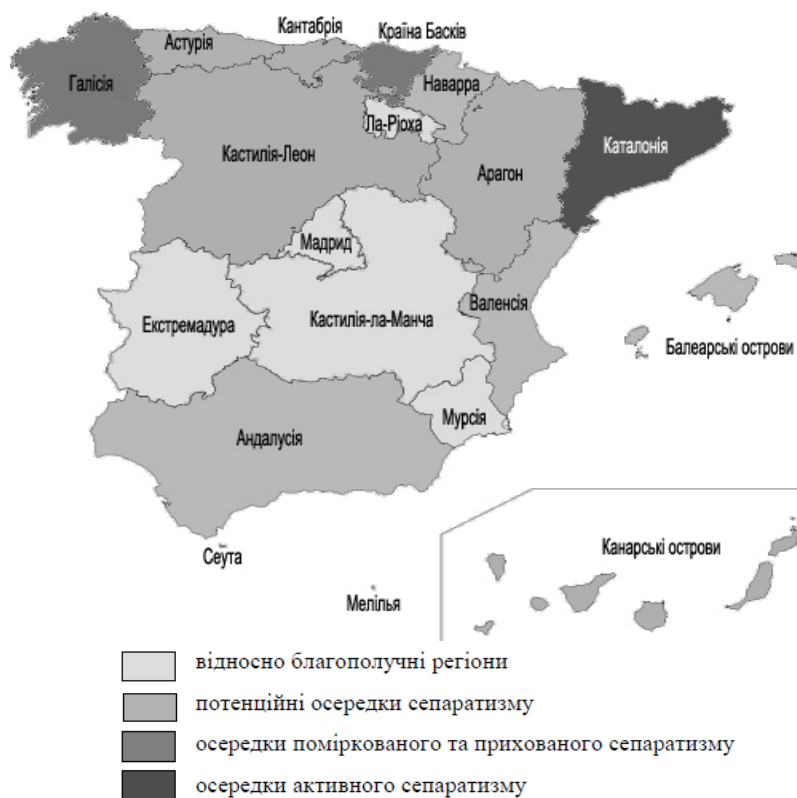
Кантабрія
Країна Басків
Астурія
Галісія
Наварра
Ла-Ріоха
Каталонія
Кастилія-Леон
Арагон
Мадрид
Валенсія
Екстремадура
Кастилія-ла-Манча
Балеарські острови
Мурсія
Андалусія
Канарські острови
Сеута
Мелілья

відносно благополучні регіони
потенційні осередки сепаратизму
осередки поміркованого та прихованого сепаратизму
осередки активного сепаратизму